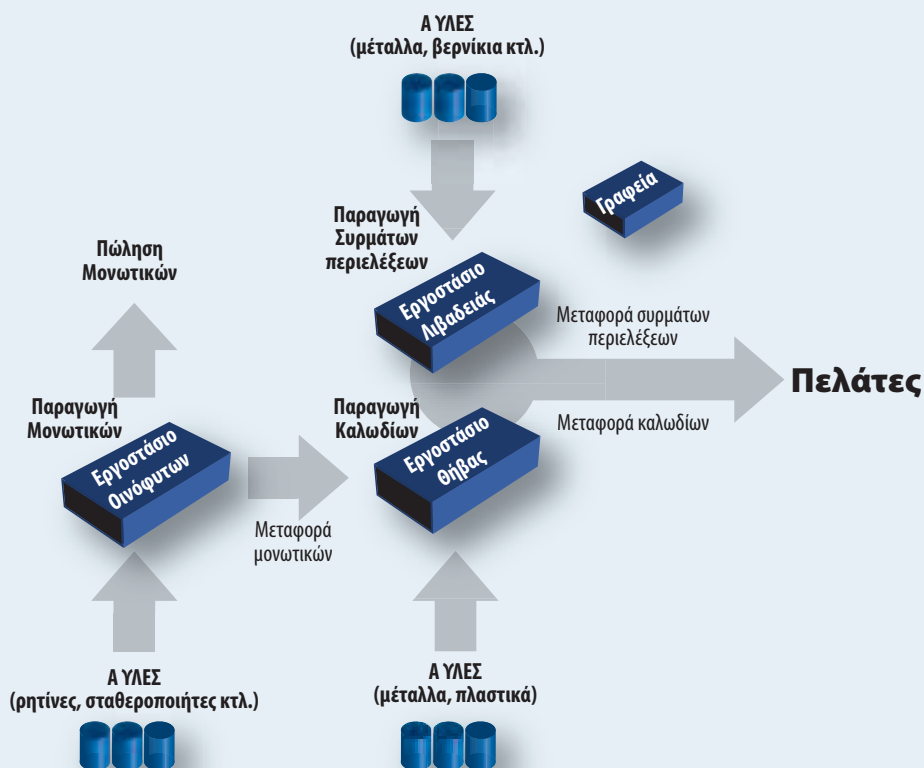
Α ΥΛΕΣ
(μέταλλα, βερνίκια κτλ.)

Γραφεία

Παραγωγή
Συρμάτων
περιελέξεων

Πώληση
Μονωτικών

Εργοστάσιο
Λιβαδειάς

Μεταφορά συρμάτων
περιελέξεων

Πελάτες

Παραγωγή
Μονωτικών

Παραγωγή
Καλωδίων

Μεταφορά καλωδίων

Εργοστάσιο
Οινόφυτων

Εργοστάσιο
Θήβας

Μεταφορά
μονωτικών

Α ΥΛΕΣ
(ρητίνες, σταθεροποιητές κτλ.)

Α ΥΛΕΣ
(μέταλλα, πλαστικά)